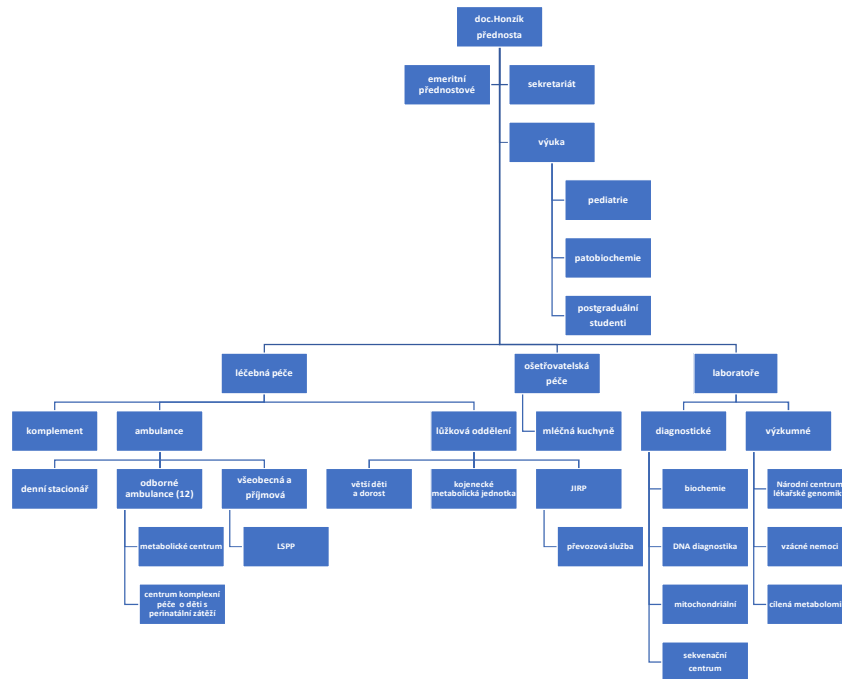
doc.Honzík přednosta

emeritní přednostové

sekretariát

výuka

pediatrie

patobiochemie

postgraduální studenti

léčebná péče

ošetřovatelská péče

laboratoře

komplement

ambulance

lůžková oddělení

mléčná kuchyně

diagnostické

výzkumné

denní stacionář

odborné ambulance (12)

všeobecná a příjmová

větší děti a dorost

kojenecké metabolická jednotka

JIRP

biochemie

Národní centrum lékařské genomik

metabolické centrum

LSPP

převozová služba

DNA diagnostika

vzácné nemoci

centrum komplexní péče o děti s perinatální zátěží

mitochondriální

cílená metabolomi

sekvenační centrum